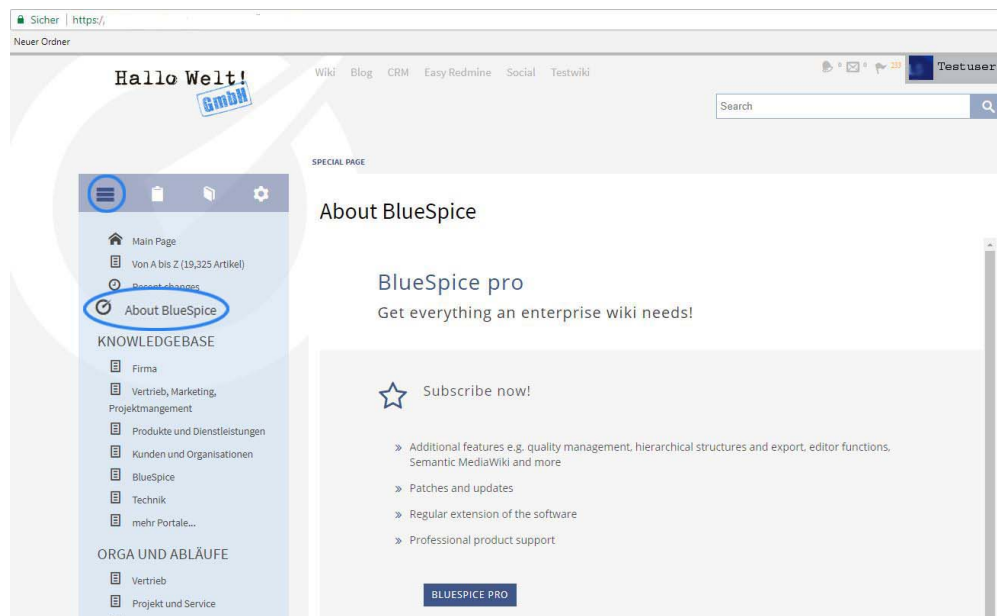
Sicher | https:/,

Neuer Ordner

Hallo Welt! GmbH

Wiki Blog CRM Easy Redmine Social Testwiki

0 0 223 Testuser

Search

SPECIAL PAGE

Main Page

Von A bis Z (19,325 Artikel)

Recent changes

About BlueSpice

KNOWLEDGEBASE

Firma

Vertrieb, Marketing, Projektmangement

Produkte und Dienstleistungen

Kunden und Organisationen

BlueSpice

Technik

mehr Portale...

ORGA UND ABLÄUFE

Vertrieb

Projekt und Service

About BlueSpice

BlueSpice pro

Get everything an enterprise wiki needs!

Subscribe now!

» Additional features e.g. quality management, hierarchical structures and export, editor functions, Semantic MediaWiki and more

» Patches and updates

» Regular extension of the software

» Professional product support

BLUESPICE PRO